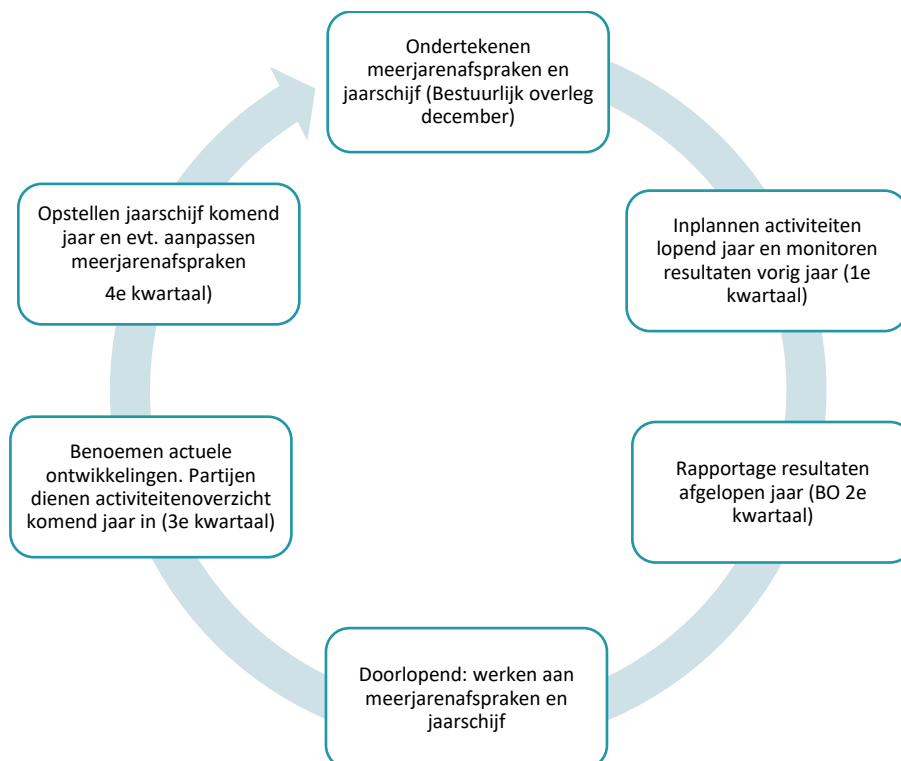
Ondertekenen meerjarenafspraken en jaarschijf (Bestuurlijk overleg december)

Inplannen activiteiten lopend jaar en monitoren resultaten vorig jaar (1e kwartaal)

Rapportage resultaten afgelopen jaar (BO 2e kwartaal)

Doorlopend: werken aan meerjarenafspraken en jaarschijf

Benoemen actuele ontwikkelingen. Partijen dienen activiteitenoverzicht komend jaar in (3e kwartaal)

Opstellen jaarschijf komend jaar en evt. aanpassen meerjarenafspraken

4e kwartaal)